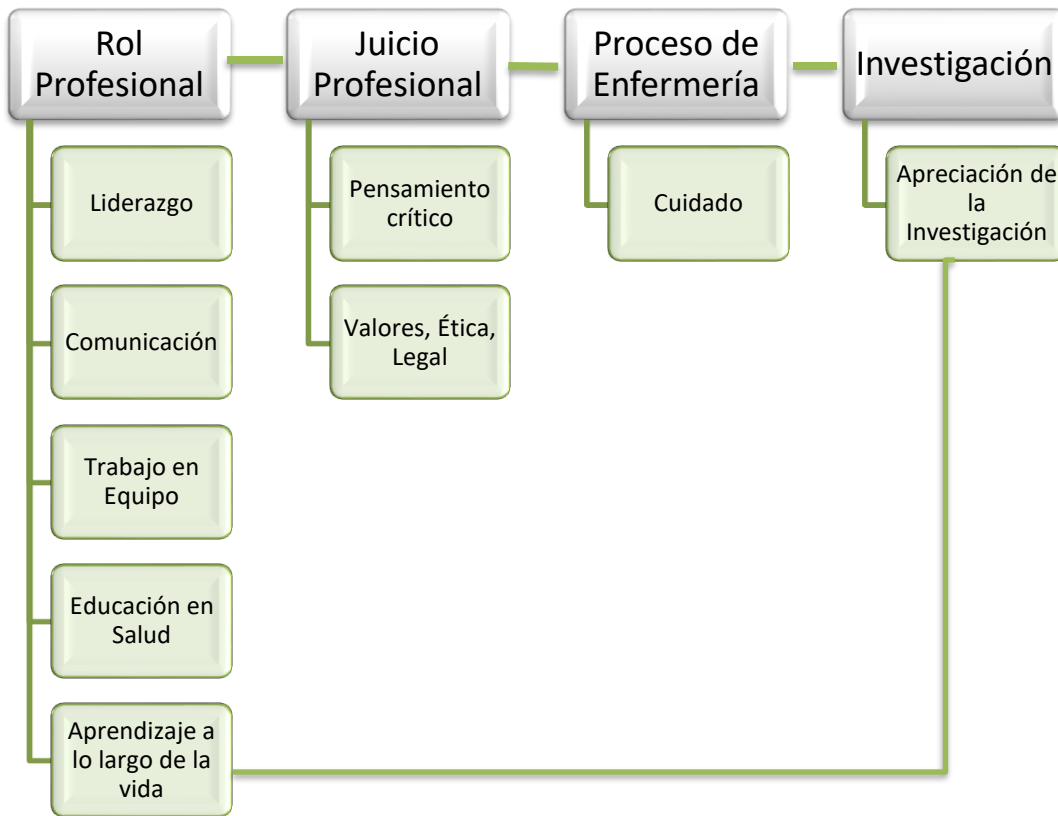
Rol Profesional

Liderazgo

Comunicación

Trabajo en Equipo

Educación en Salud

Aprendizaje a lo largo de la vida

Juicio Profesional

Pensamiento crítico

Valores, Ética, Legal

Proceso de Enfermería

Cuidado

Investigación

Apreciación de la Investigación